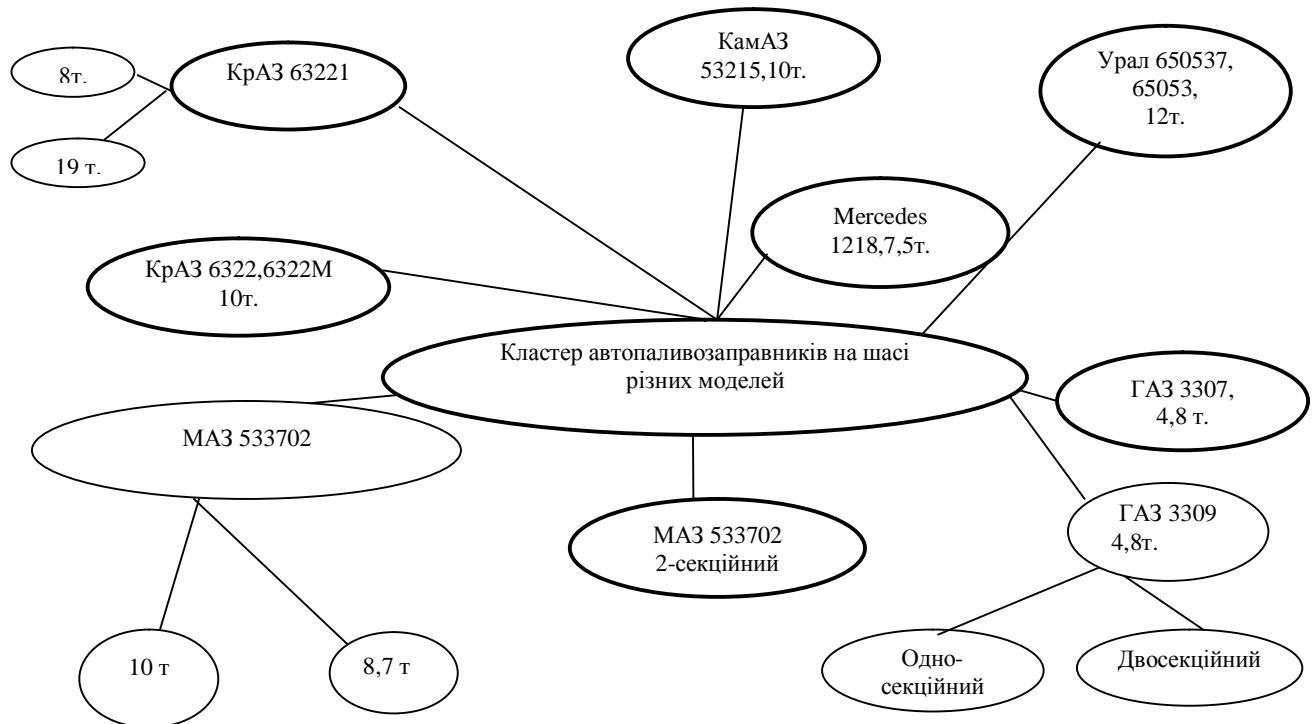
8т.

КрАЗ 63221

19 т.

КамАЗ 53215,10т.

Урал 650537, 65053, 12т.

Mercedes 1218,7,5т.

КрАЗ 6322,6322М 10т.

Кластер автопаливозаправників на шасі різних моделей

ГАЗ 3307, 4,8 т.

МАЗ 533702

МАЗ 533702 2-секційний

ГАЗ 3309 4,8т.

10 т

8,7 т

Одно-секційний

Двосекційний